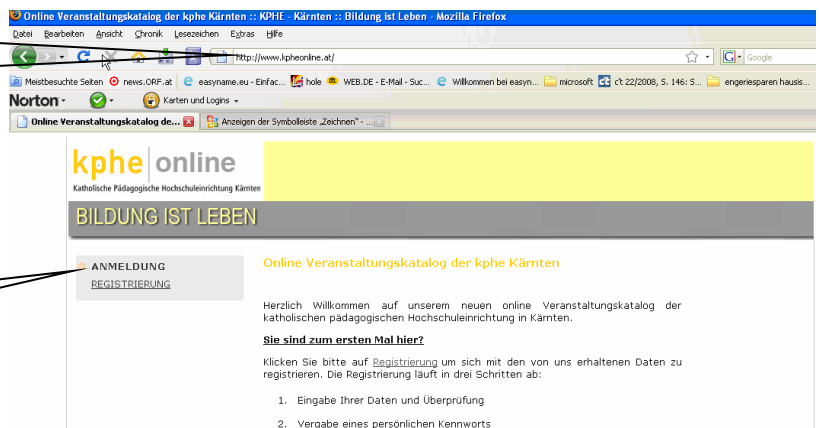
Online Veranstaltungskatalog der kphe Kärnten :: KPHE - Kärnten :: Bildung ist Leben - Mozilla Firefox

Datei Bearbeiten Ansicht Chronik Lesezeichen Extras Hilfe

http://www.kpheonline.at/

Google

Meistbesuchte Seiten news.ORF.at easyname.eu - Einfac... hole WEB.DE - E-Mail - Suc... Willkommen bei easyn... microsoft c't 22/2008, S. 146: S... engeriesparen hausis...

Norton Karten und Logins

Online Veranstaltungskatalog de... Anzeigen der Symbolleiste „Zeichnen" - ...

kphe online
Katholische Pädagogische Hochschuleinrichtung Kärnten

BILDUNG IST LEBEN

ANMELDUNG
REGISTRIERUNG

Online Veranstaltungskatalog der kphe Kärnten

Herzlich Willkommen auf unserem neuen online Veranstaltungskatalog der katholischen pädagogischen Hochschuleinrichtung in Kärnten.

Sie sind zum ersten Mal hier?

Klicken Sie bitte auf Registrierung um sich mit den von uns erhaltenen Daten zu registrieren. Die Registrierung läuft in drei Schritten ab:

1. Eingabe Ihrer Daten und Überprüfung

2. Vergabe eines persönlichen Kennworts